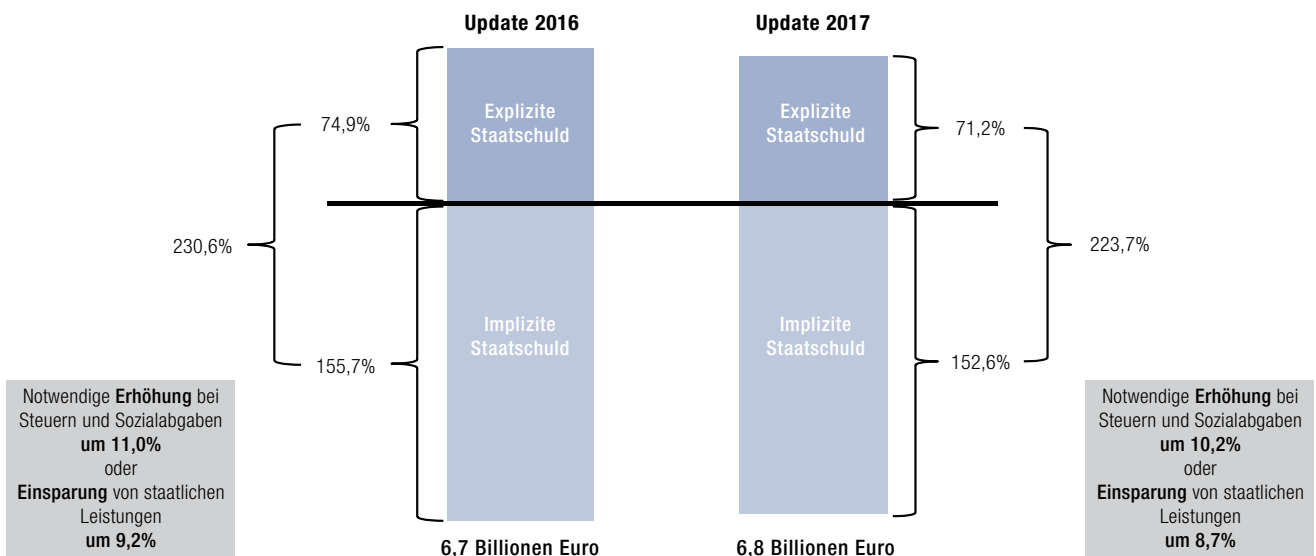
Update 2016

Update 2017

74,9%

Explizite Staatschuld

Explizite Staatschuld

71,2%

230,6%

223,7%

Implizite Staatschuld

Implizite Staatschuld

155,7%

152,6%

Notwendige **Erhöhung** bei Steuern und Sozialabgaben **um 11,0%** oder **Einsparung** von staatlichen Leistungen **um 9,2%**

Notwendige **Erhöhung** bei Steuern und Sozialabgaben **um 10,2%** oder **Einsparung** von staatlichen Leistungen **um 8,7%**

6,7 Billionen Euro

6,8 Billionen Euro